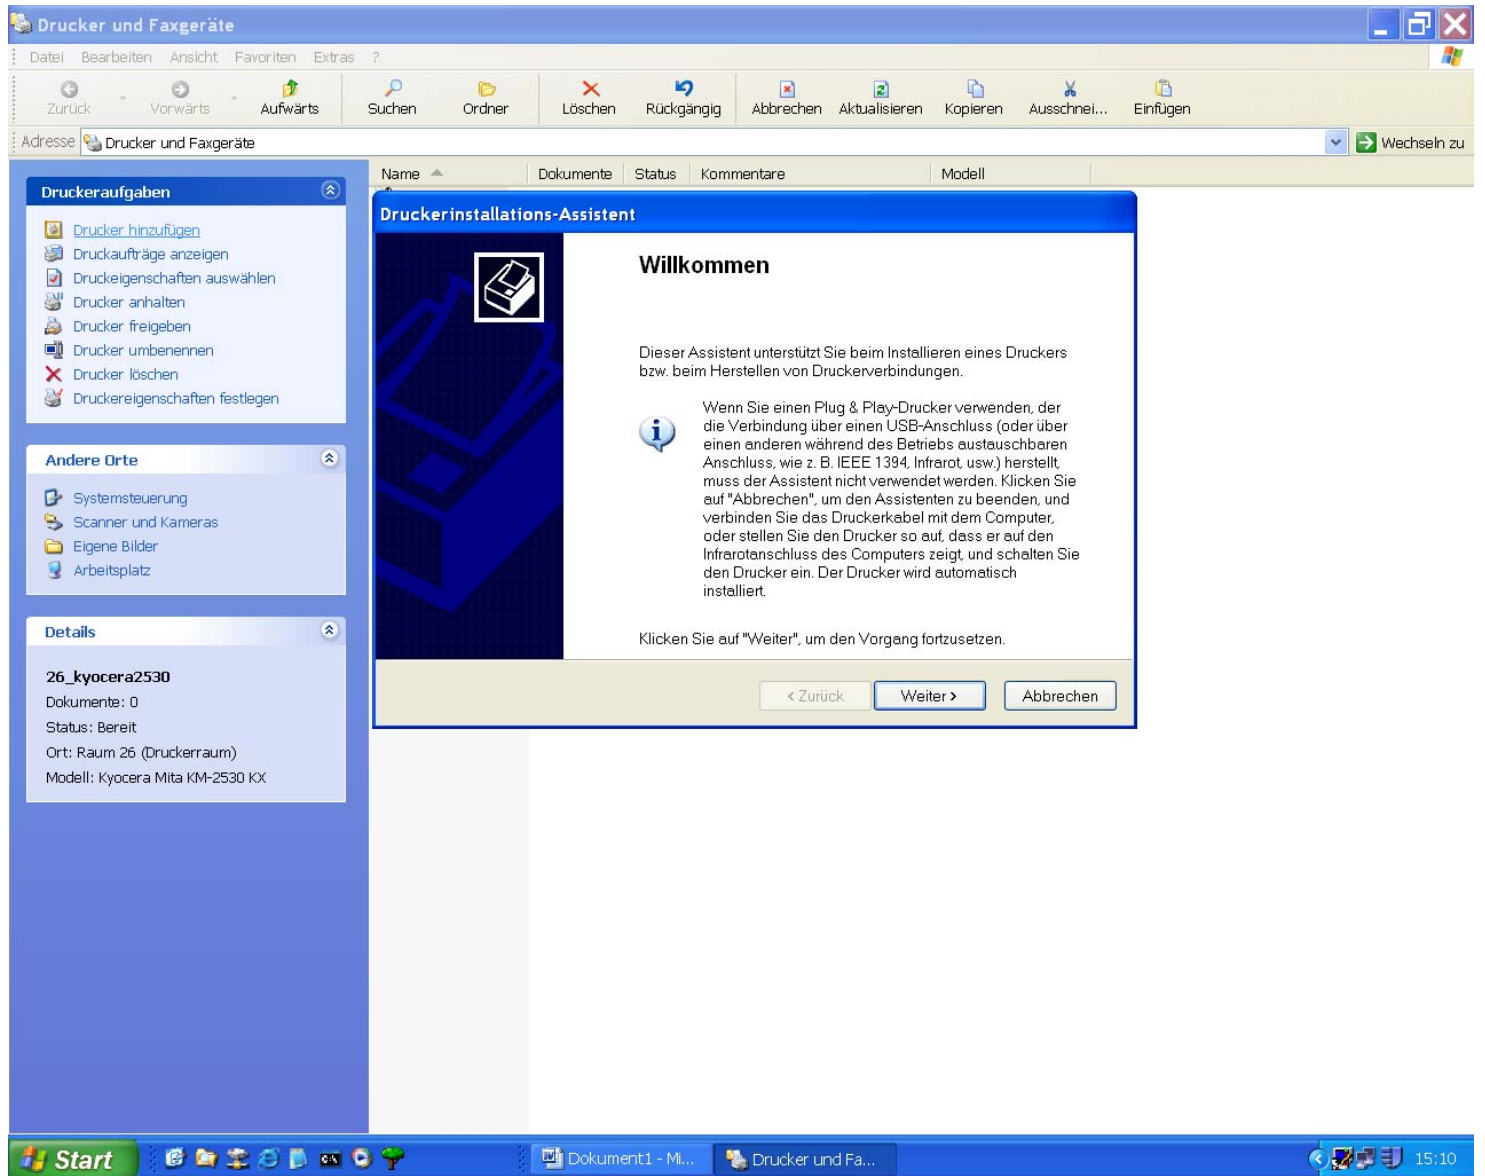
Drucker und Faxgeräte

Datei Bearbeiten Ansicht Favoriten Extras ?

Zurück Vorwärts Aufwärts Suchen Ordner Löschen Rückgängig Abbrechen Aktualisieren Kopieren Ausschnei... Einfügen

Adresse Drucker und Faxgeräte Wechseln zu

Name Dokumente Status Kommentare Modell

Druckeraufgaben

Drucker hinzufügen
Druckaufträge anzeigen
Druckeigenschaften auswählen
Drucker anhalten
Drucker freigeben
Drucker umbenennen
Drucker löschen
Druckereigenschaften festlegen

Andere Orte

Systemsteuerung
Scanner und Kameras
Eigene Bilder
Arbeitsplatz

Details

26_kyocera2530
Dokumente: 0
Status: Bereit
Ort: Raum 26 (Druckerraum)
Modell: Kyocera Mita KM-2530 KX

Druckerinstallations-Assistent

Willkommen

Dieser Assistent unterstützt Sie beim Installieren eines Druckers bzw. beim Herstellen von Druckerverbindungen.

Wenn Sie einen Plug & Play-Drucker verwenden, der die Verbindung über einen USB-Anschluss (oder über einen anderen während des Betriebs austauschbaren Anschluss, wie z. B. IEEE 1394, Infrarot, usw.) herstellt, muss der Assistent nicht verwendet werden. Klicken Sie auf "Abbrechen", um den Assistenten zu beenden, und verbinden Sie das Druckerkabel mit dem Computer, oder stellen Sie den Drucker so auf, dass er auf den Infrarotanschluss des Computers zeigt, und schalten Sie den Drucker ein. Der Drucker wird automatisch installiert.

Klicken Sie auf "Weiter", um den Vorgang fortzusetzen.

< Zurück Weiter > Abbrechen

Start Dokument1 - Mi... Drucker und Fa... 15:10